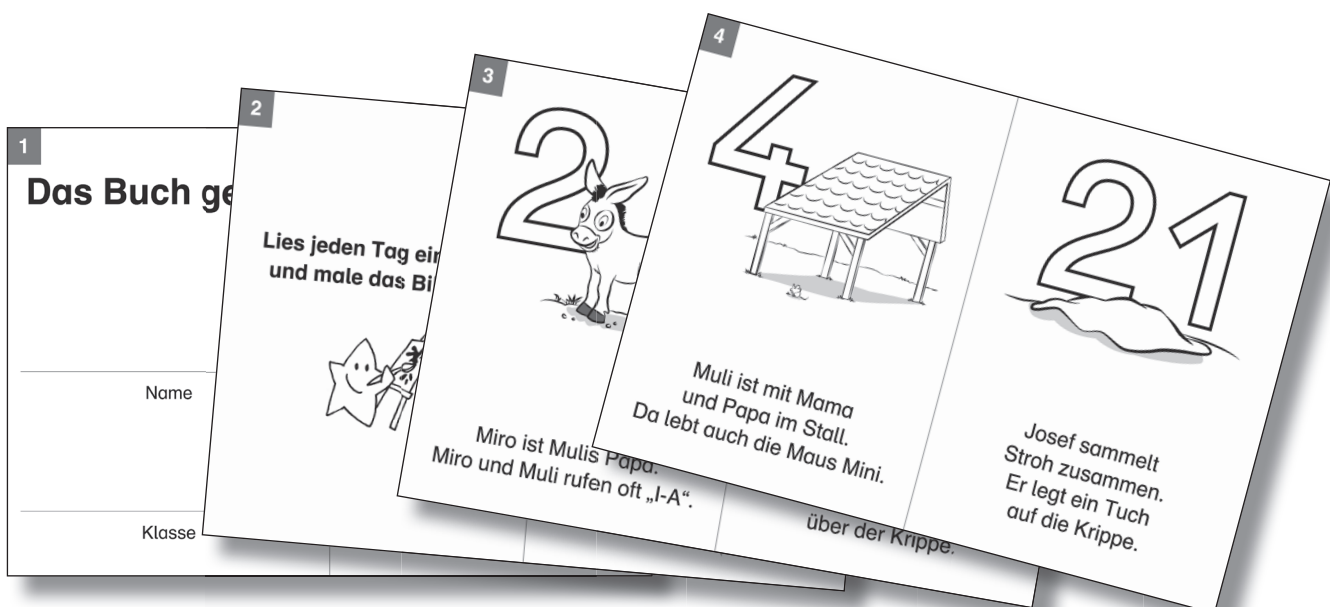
1

Das Buch ge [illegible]

Name

Klasse

2

Lies jeden Tag ei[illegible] und male das Bi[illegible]

3

2

Miro ist Mulis Papa. Miro und Muli rufen oft „I-A“.

über der Krippe.

4

4

Muli ist mit Mama und Papa im Stall. Da lebt auch die Maus Mini.

21

Josef sammelt Stroh zusammen. Er legt ein Tuch auf die Krippe.